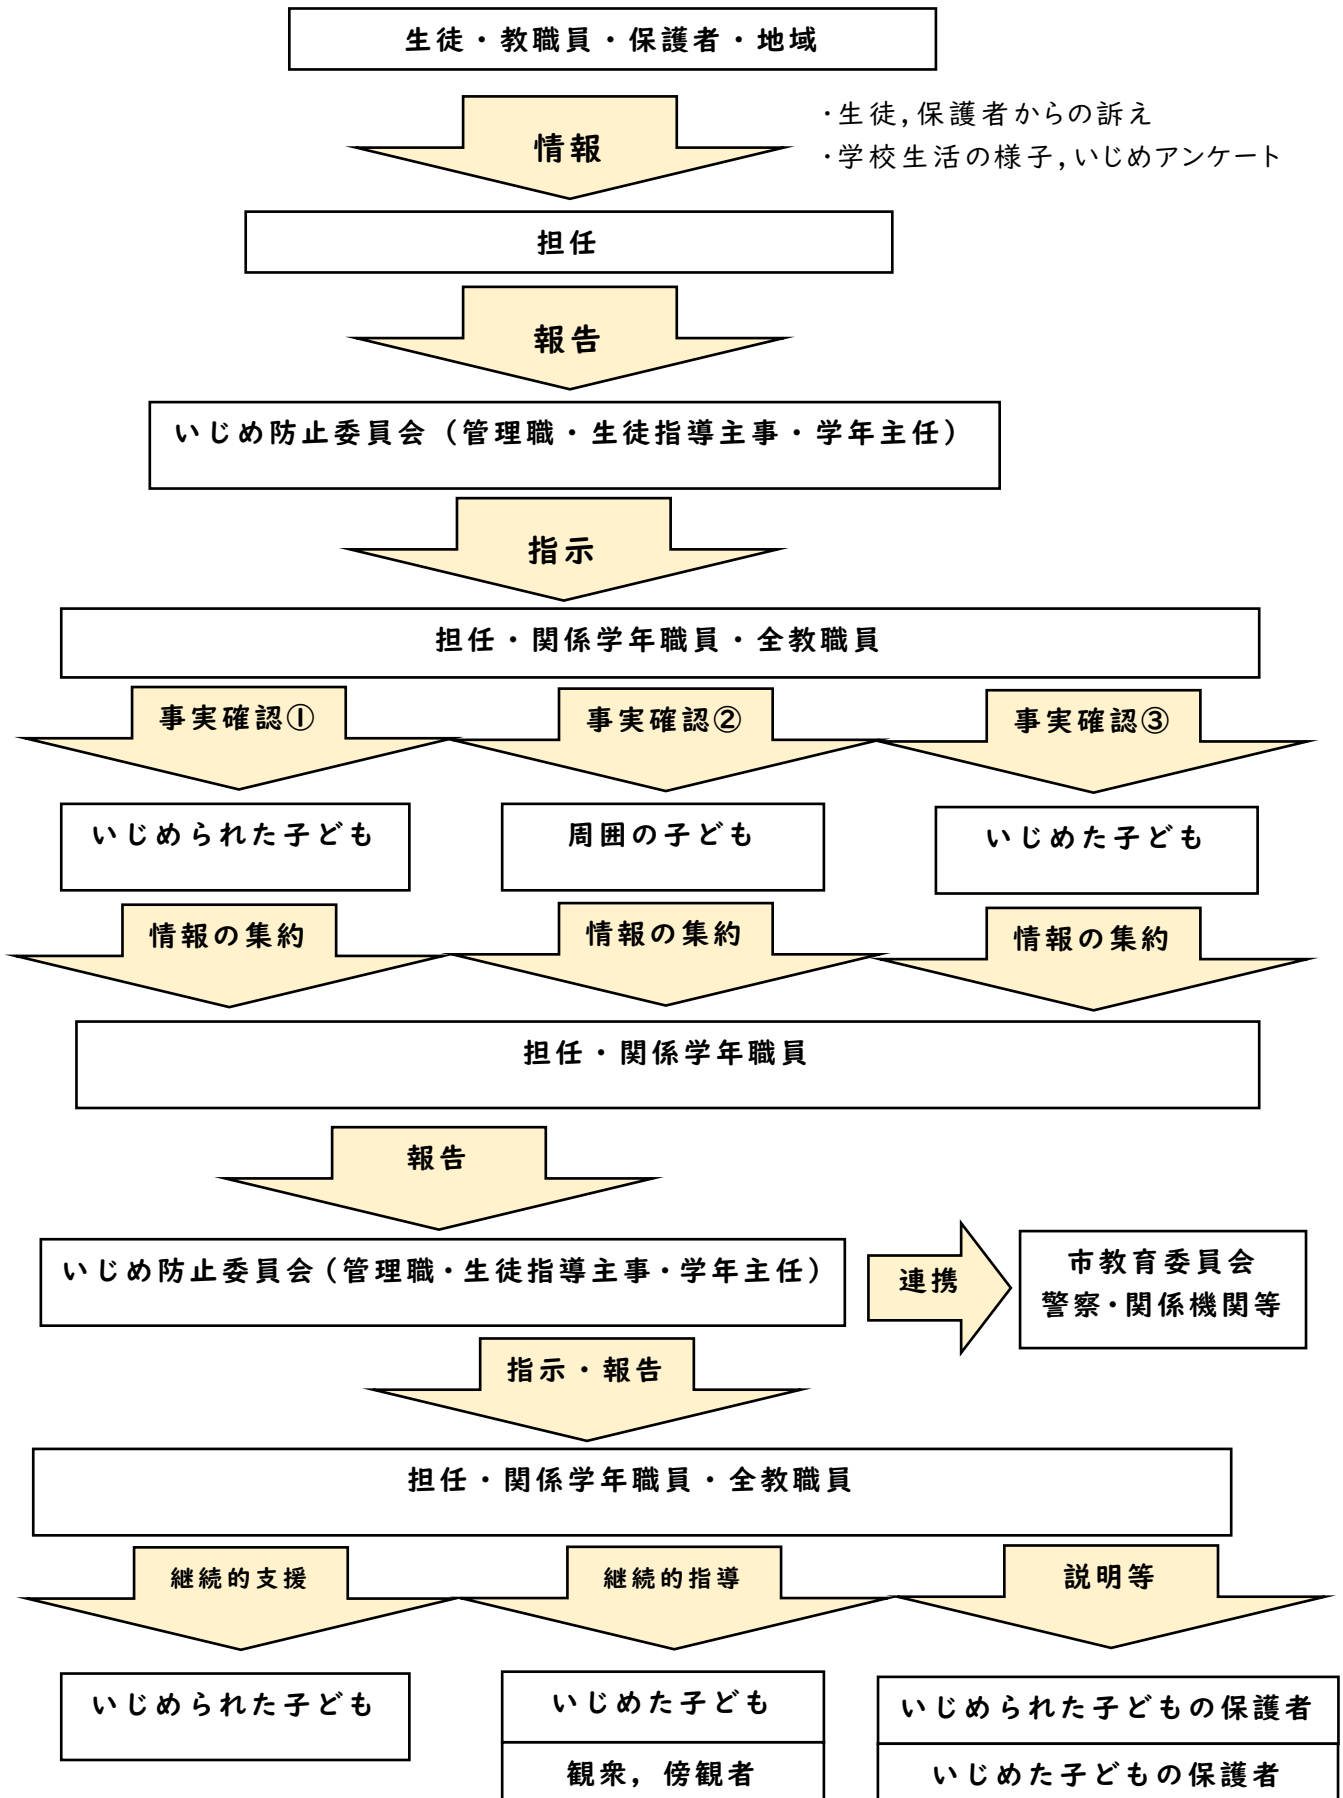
生徒・教職員・保護者・地域

情報

・生徒,保護者からの訴え
・学校生活の様子,いじめアンケート

担任

報告

いじめ防止委員会（管理職・生徒指導主事・学年主任）

指示

担任・関係学年職員・全教職員

事実確認①

事実確認②

事実確認③

いじめられた子ども

周囲の子ども

いじめた子ども

情報の集約

情報の集約

情報の集約

担任・関係学年職員

報告

いじめ防止委員会（管理職・生徒指導主事・学年主任）

連携

市教育委員会
警察・関係機関等

指示・報告

担任・関係学年職員・全教職員

継続的支援

継続的指導

説明等

いじめられた子ども

いじめた子ども

観衆，傍観者

いじめられた子どもの保護者

いじめた子どもの保護者